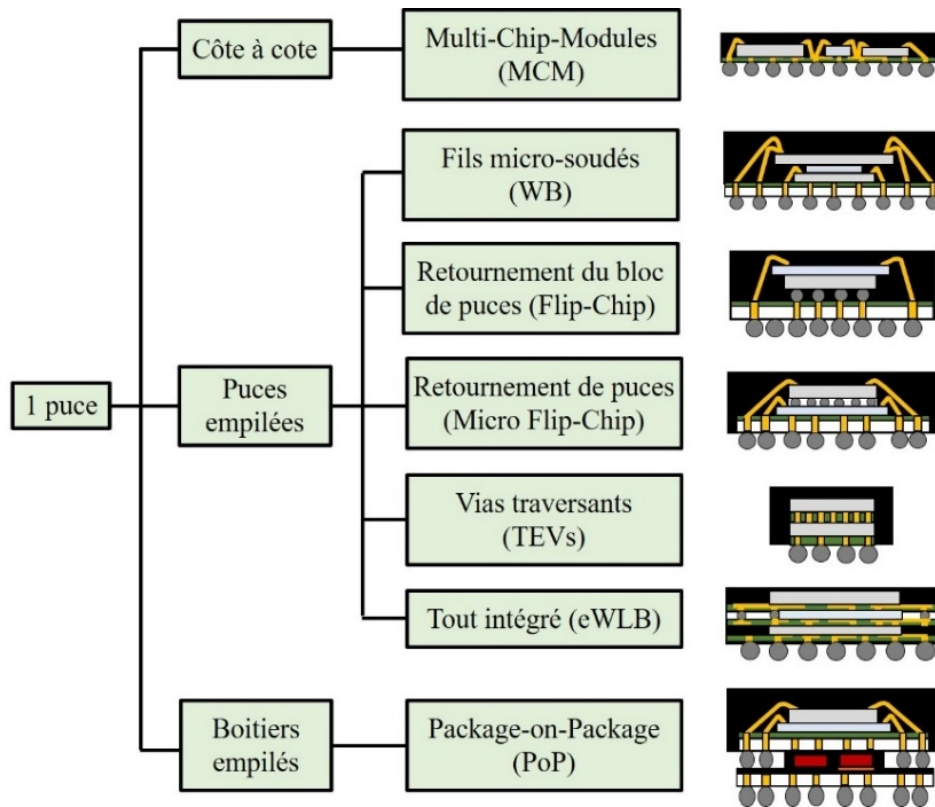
1 puce

Côte à cote

Multi-Chip-Modules (MCM)

Puces empilées

Fils micro-soudés (WB)

Retournement du bloc de puces (Flip-Chip)

Retournement de puces (Micro Flip-Chip)

Vias traversants (TEVs)

Tout intégré (eWLB)

Boitiers empilés

Package-on-Package (PoP)